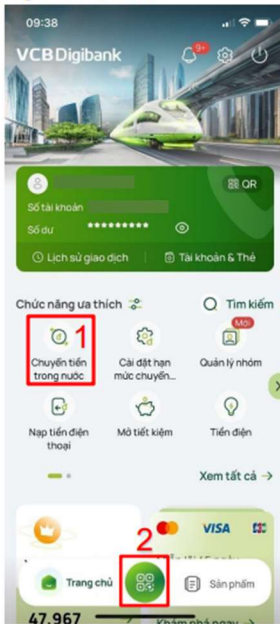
09:38

VCB Digibank

9+

QR

Số tài khoản

Số dư **********

Lịch sử giao dịch

Tài khoản & Thẻ

Chức năng ưa thích

Tìm kiếm

1

Chuyển tiền trong nước

Cài đặt hạn mức chuyển...

Mới

Quản lý nhóm

Nạp tiền điện thoại

Mở tiết kiệm

Tiền điện

Xem tất cả

VISA

2

Trang chủ

Sản phẩm

47.967

Khám phá ngay